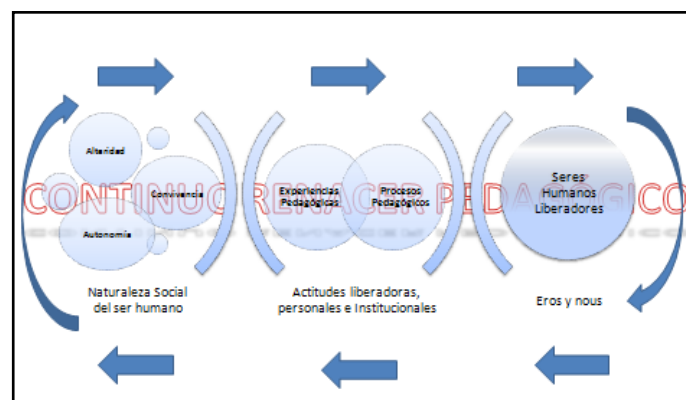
Alteridad
Convivencia
Autonomía
CONTINUO RENACER PEDAGÓGICO
Experiencias Pedagógicas
Procesos Pedagógicos
Seres Humanos Liberadores
Naturaleza Social del ser humano
Actitudes liberadoras, personales e Institucionales
Eros y nous